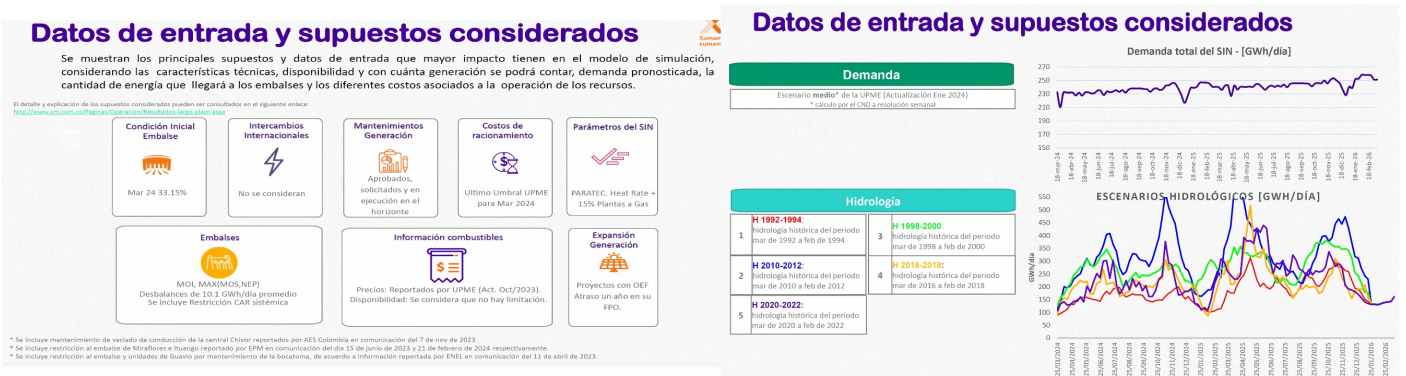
Datos de entrada y supuestos considerados

Se muestran los principales supuestos y datos de entrada que mayor impacto tienen en el modelo de simulación, considerando las características técnicas, disponibilidad y con cuánta generación se podrá contar, demanda pronosticada, la cantidad de energía que llegará a los embalses y los diferentes costos asociados a la operación de los recursos.

El detalle y explicación de los supuestos considerados pueden ser consultados en el siguiente enlace:
http://www.xm.com.co/Paginas/Operacion/Resultados-largo-plazo.aspx

Condición Inicial Embalse
Mar 24 33.15%

Intercambios Internacionales
No se consideran

Mantenimientos Generación
Aprobados, solicitados y en ejecución en el horizonte

Costos de racionamiento
Ultimo Umbral UPME para Mar 2024

Parámetros del SIN
PARATEC. Heat Rate + 15% Plantas a Gas

Embalses
MOI, MAX(MOS,NEP)
Desbalances de 10.1 GWh/día promedio
Se incluye Restricción CAR sistémica

Información combustibles
Precios: Reportados por UPME (Act. Oct/2023).
Disponibilidad: Se considera que no hay limitación.

Expansión Generación
Proyectos con OEF Atraso un año en su FPO.

* Se incluye mantenimiento de vaciado de conducción de la central Chivor reportados por AES Colombia en comunicación del 7 de nov de 2023
* Se incluye restricción al embalse de Miraflores e Ituango reportado por EPM en comunicación del día 15 de junio de 2023 y 21 de febrero de 2024 respectivamente.
* Se incluye restricción al embalse y unidades de Guavio por mantenimiento de la bocatoma, de acuerdo a información reportada por ENEL en comunicación del 11 de abril de 2023.

Datos de entrada y supuestos considerados

Demanda
Escenario medio* de la UPME (Actualización Ene 2024)
* cálculo por el CND a resolución semanal

Demanda total del SIN - [GWh/día]
270
250
230
210
190
170
150
18-mar-24 18-abr-24 18-may-24 18-jun-24 18-jul-24 18-ago-24 18-sep-24 18-oct-24 18-nov-24 18-dic-24 18-ene-25 18-feb-25 18-mar-25 18-abr-25 18-may-25 18-jun-25 18-jul-25 18-ago-25 18-sep-25 18-oct-25 18-nov-25 18-dic-25 18-ene-26 18-feb-26

Hidrología
| 1 | H 1992-1994: hidrología histórica del periodo mar de 1992 a feb de 1994 | 3 | H 1998-2000: hidrología histórica del periodo mar de 1998 a feb de 2000 |
|---|---|---|---|
| 2 | H 2010-2012: hidrología histórica del periodo mar de 2010 a feb de 2012 | 4 | H 2016-2018: hidrología histórica del periodo mar de 2016 a feb de 2018 |
| 5 | H 2020-2022: hidrología histórica del periodo mar de 2020 a feb de 2022 | | |

ESCENARIOS HIDROLÓGICOS [GWH/DÍA]
GWh/día
550
500
450
400
350
300
250
200
150
100
50
25/03/2024 25/04/2024 25/05/2024 25/06/2024 25/07/2024 25/08/2024 25/09/2024 25/10/2024 25/11/2024 25/12/2024 25/01/2025 25/02/2025 25/03/2025 25/04/2025 25/05/2025 25/06/2025 25/07/2025 25/08/2025 25/09/2025 25/10/2025 25/11/2025 25/12/2025 25/01/2026 25/02/2026